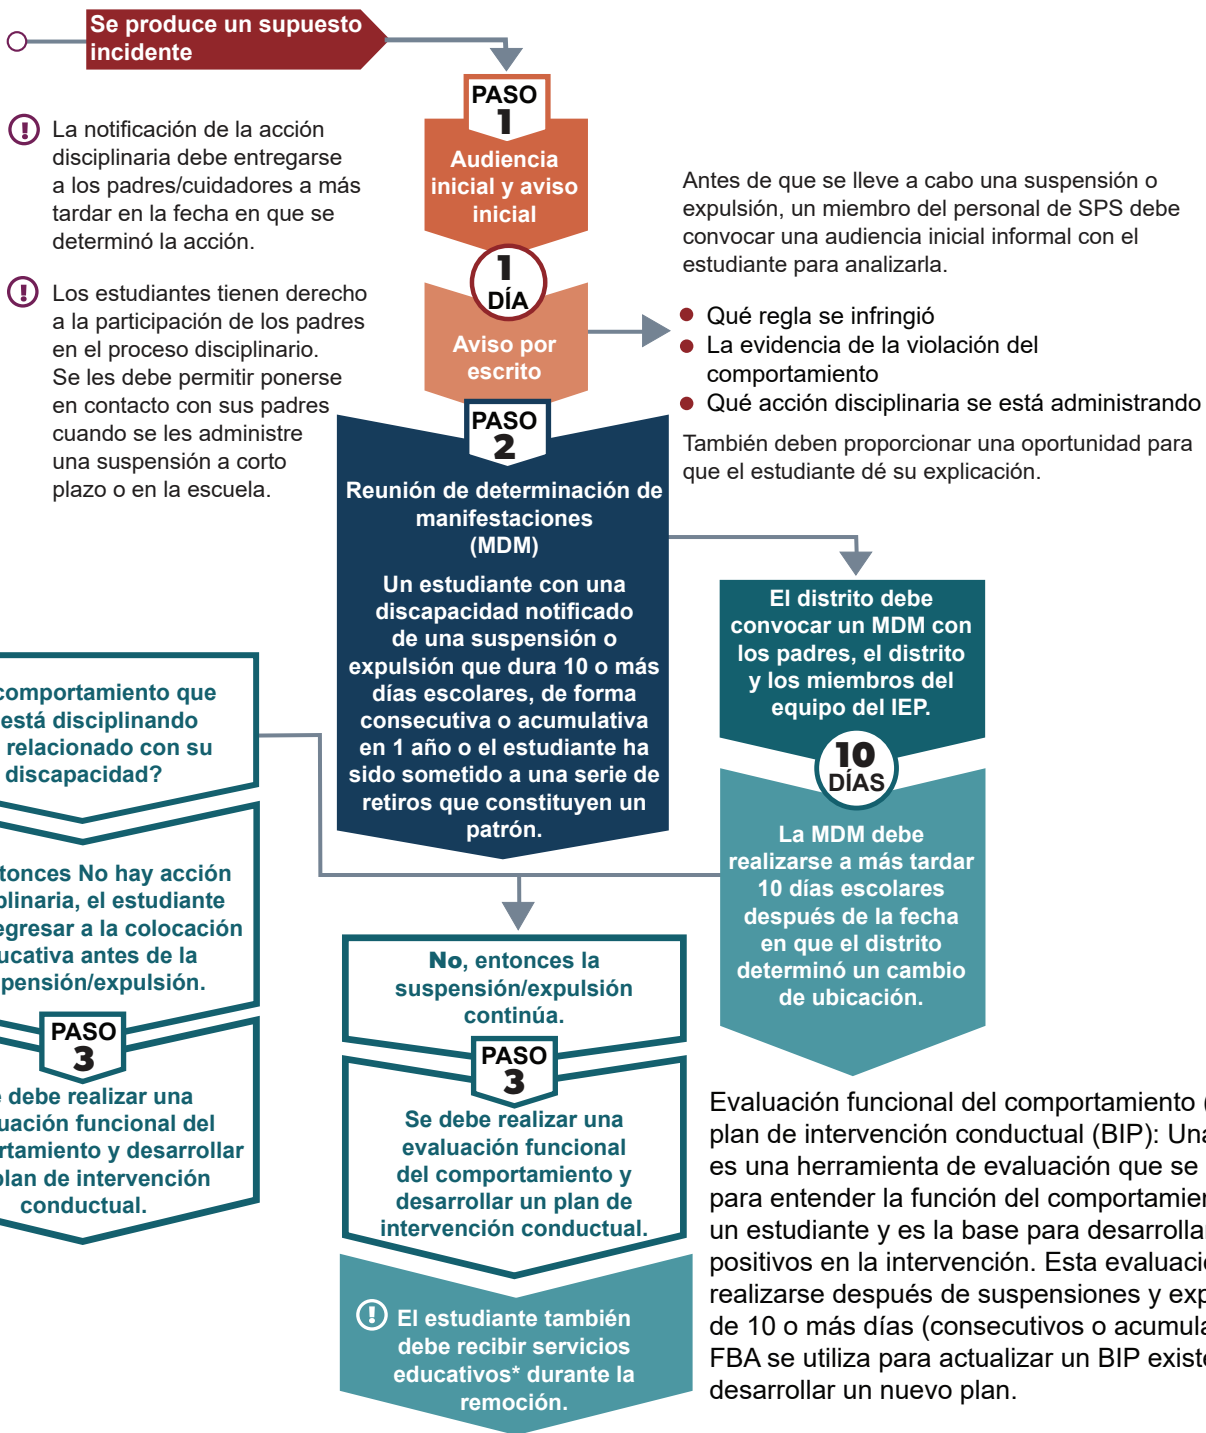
Se produce un supuesto incidente

La notificación de la acción disciplinaria debe entregarse a los padres/cuidadores a más tardar en la fecha en que se determinó la acción.

Los estudiantes tienen derecho a la participación de los padres en el proceso disciplinario. Se les debe permitir ponerse en contacto con sus padres cuando se les administre una suspensión a corto plazo o en la escuela.

PASO 1
Audiencia inicial y aviso inicial

1 DÍA

Aviso por escrito

Antes de que se lleve a cabo una suspensión o expulsión, un miembro del personal de SPS debe convocar una audiencia inicial informal con el estudiante para analizarla.

Qué regla se infringió
La evidencia de la violación del comportamiento
Qué acción disciplinaria se está administrando

También deben proporcionar una oportunidad para que el estudiante dé su explicación.

PASO 2
Reunión de determinación de manifestaciones (MDM)

Un estudiante con una discapacidad notificado de una suspensión o expulsión que dura 10 o más días escolares, de forma consecutiva o acumulativa en 1 año o el estudiante ha sido sometido a una serie de retiros que constituyen un patrón.

El distrito debe convocar un MDM con los padres, el distrito y los miembros del equipo del IEP.

10 DÍAS

La MDM debe realizarse a más tardar 10 días escolares después de la fecha en que el distrito determinó un cambio de ubicación.

comportamiento que está disciplinando relacionado con su discapacidad?

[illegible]tonces No hay acción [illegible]plinaria, el estudiante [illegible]egresar a la colocación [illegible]ucativa antes de la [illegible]pensión/expulsión.

PASO 3
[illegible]e debe realizar una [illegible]uación funcional del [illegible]rtamiento y desarrollar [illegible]lan de intervención conductual.

No, entonces la suspensión/expulsión continúa.

PASO 3
Se debe realizar una evaluación funcional del comportamiento y desarrollar un plan de intervención conductual.

El estudiante también debe recibir servicios educativos* durante la remoción.

Evaluación funcional del comportamiento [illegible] plan de intervención conductual (BIP): Un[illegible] es una herramienta de evaluación que se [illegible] para entender la función del comportamien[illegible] un estudiante y es la base para desarrolla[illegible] positivos en la intervención. Esta evaluaci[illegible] realizarse después de suspensiones y exp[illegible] de 10 o más días (consecutivos o acumula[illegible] FBA se utiliza para actualizar un BIP exist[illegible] desarrollar un nuevo plan.